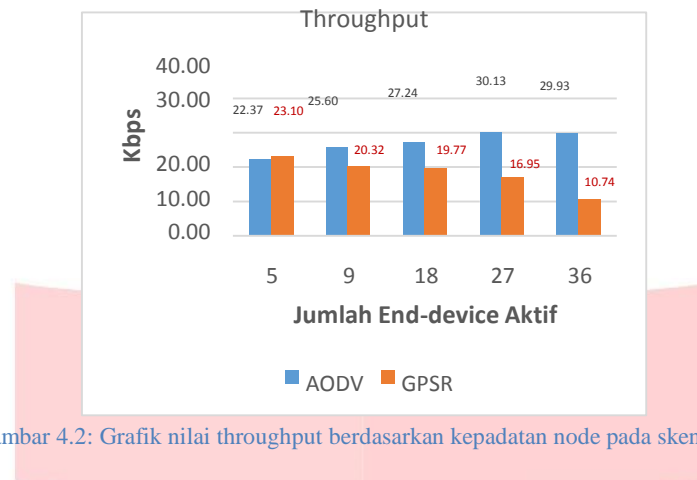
Throughput

40.00
30.00
20.00
10.00
0.00

Kbps

22.37 23.10 25.60 20.32 27.24 19.77 30.13 16.95 29.93 10.74

5 9 18 27 36

Jumlah End-device Aktif

AODV GPSR

mbar 4.2: Grafik nilai throughput berdasarkan kepadatan node pada sken